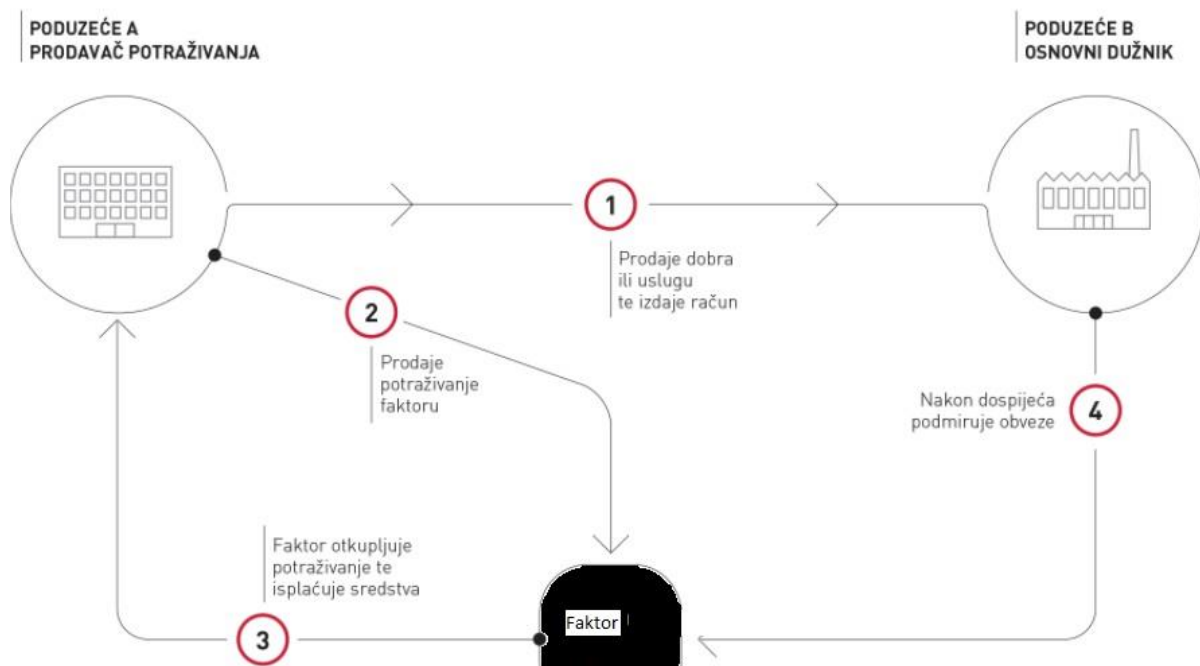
PODUZEĆE A
PRODAVAČ POTRAŽIVANJA

PODUZEĆE B
OSNOVNI DUŽNIK

1

Prodaje dobra ili uslugu te izdaje račun

2

Prodaje potraživanje faktoru

Nakon dospijeća podmiruje obveze

4

Faktor otkupljuje potraživanje te isplaćuje sredstva

3

Faktor